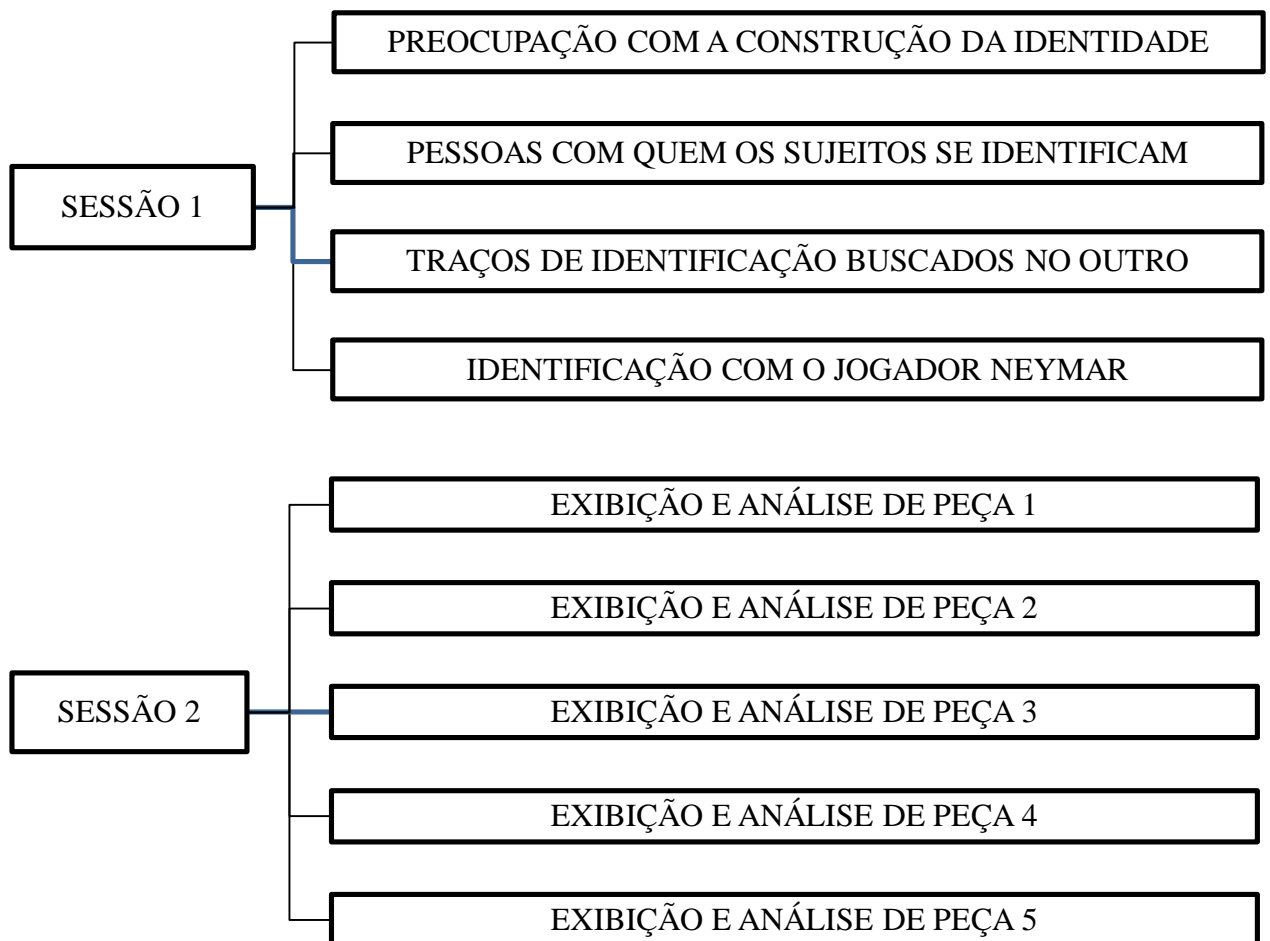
SESSÃO 1

PREOCUPAÇÃO COM A CONSTRUÇÃO DA IDENTIDADE

PESSOAS COM QUEM OS SUJEITOS SE IDENTIFICAM

TRAÇOS DE IDENTIFICAÇÃO BUSCADOS NO OUTRO

IDENTIFICAÇÃO COM O JOGADOR NEYMAR

SESSÃO 2

EXIBIÇÃO E ANÁLISE DE PEÇA 1

EXIBIÇÃO E ANÁLISE DE PEÇA 2

EXIBIÇÃO E ANÁLISE DE PEÇA 3

EXIBIÇÃO E ANÁLISE DE PEÇA 4

EXIBIÇÃO E ANÁLISE DE PEÇA 5